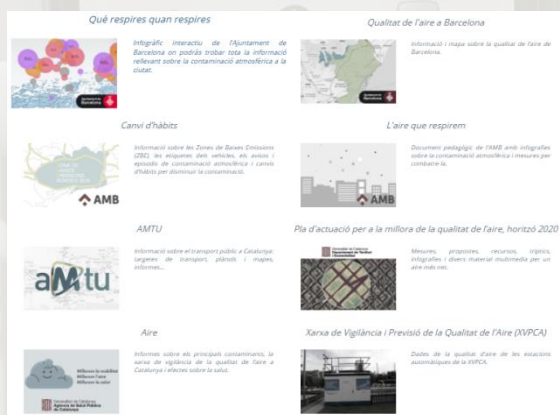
Qué respires quan respires

Infogràfic interactiu de l'Ajuntament de Barcelona on podràs trobar tota la informació rellevant sobre la contaminació atmosfèrica a la ciutat.

Qualitat de l'aire a Barcelona

Informació i mapa sobre la qualitat de l'aire de Barcelona.

Canvi d'hàbits

Informació sobre les Zones de Baixes Emissions (ZBE), les etiquetes dels vehicles, els avisos i episodis de contaminació atmosfèrica i canvis d'hàbits per disminuir la contaminació.

AMB

L'aire que respirem

Document pedagògic de l'AMB amb infografies sobre la contaminació atmosfèrica i mesures per combatre-la.

AMB

AMTU

Informació sobre el transport públic a Catalunya: targetes de transport, plànols i mapes, informes...

aMtu

Pla d'actuació per a la millora de la qualitat de l'aire, horitzó 2020

Mesures, propostes, recursos, tríptics, infografies i divers material multimèdia per un aire més net.

Aire

Informes sobre els principals contaminants, la xarxa de vigilància de la qualitat de l'aire a Catalunya i efectes sobre la salut.

Xarxa de Vigilància i Previsió de la Qualitat de l'Aire (XVPCA)

Dades de la qualitat d'aire de les estacions automàtiques de la XVPCA.